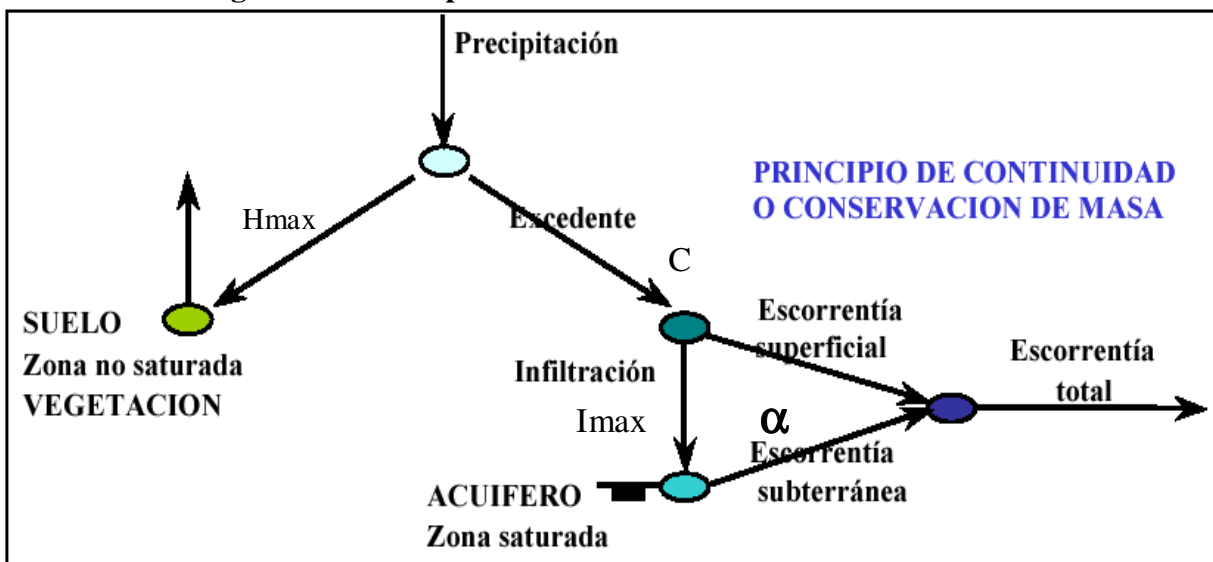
Precipitación

PRINCIPIO DE CONTINUIDAD O CONSERVACION DE MASA

Hmax

Excedente

C

SUELO
Zona no saturada
VEGETACION

Escorrentía superficial

Escorrentía total

Infiltración

Imax

$\alpha$

Escorrentía subterránea

ACUIFERO
Zona saturada